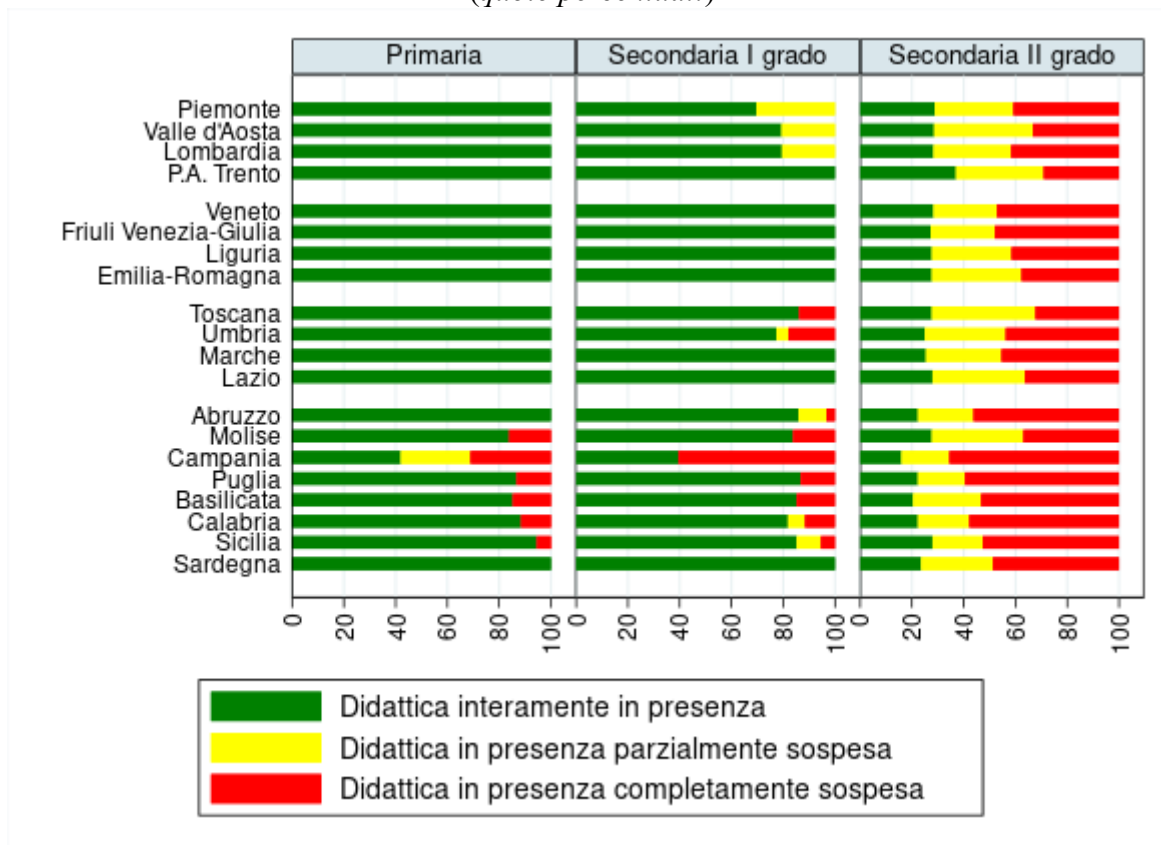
(quote per cento)

Primaria | Secondaria I grado | Secondaria II grado

Piemonte
Valle d'Aosta
Lombardia
P.A. Trento

Veneto
Friuli Venezia-Giulia
Liguria
Emilia-Romagna

Toscana
Umbria
Marche
Lazio

Abruzzo
Molise
Campania
Puglia
Basilicata
Calabria
Sicilia
Sardegna

0 20 40 60 80 100 0 20 40 60 80 100 0 20 40 60 80 100

Didattica interamente in presenza
Didattica in presenza parzialmente sospesa
Didattica in presenza completamente sospesa